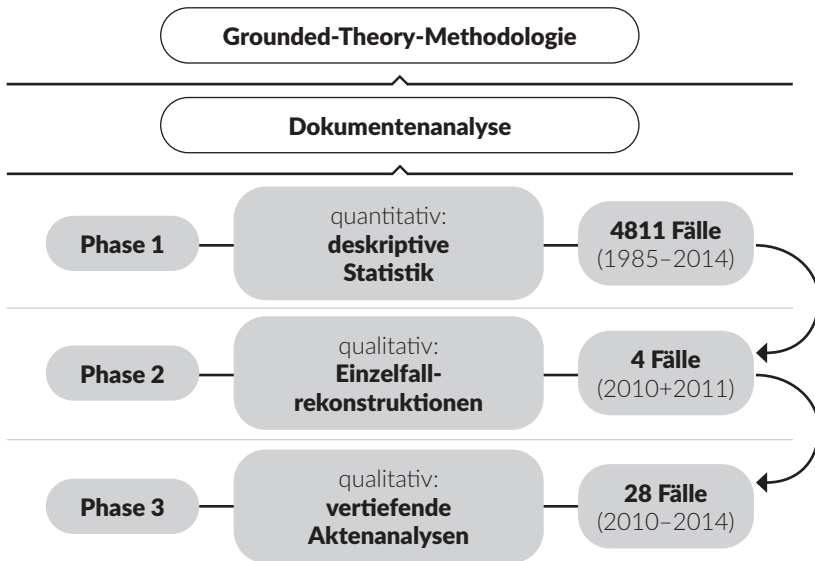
Grounded-Theory-Methodologie

Dokumentenanalyse

Phase 1

quantitativ:
deskriptive Statistik

4811 Fälle
(1985–2014)

Phase 2

qualitativ:
Einzelfall-rekonstruktionen

4 Fälle
(2010+2011)

Phase 3

qualitativ:
vertiefende Aktenanalysen

28 Fälle
(2010–2014)